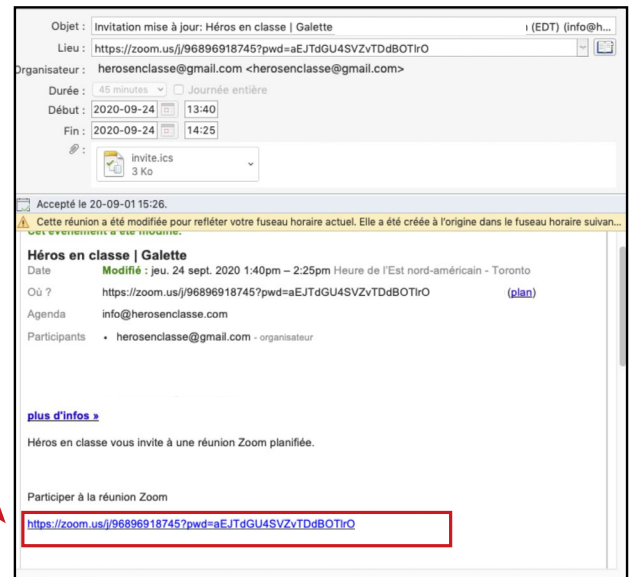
Objet : Invitation mise à jour: Héros en classe | Galette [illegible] (EDT) (info@h...

Lieu : https://zoom.us/j/96896918745?pwd=aEJTdGU4SVZvTDdBOTlrO

Organisateur : herosenclasse@gmail.com <herosenclasse@gmail.com>

Durée : 45 minutes Journée entière

Début : 2020-09-24 13:40

Fin : 2020-09-24 14:25

invite.ics
3 Ko

Accepté le 20-09-01 15:26.

Cette réunion a été modifiée pour refléter votre fuseau horaire actuel. Elle a été créée à l'origine dans le fuseau horaire suivan...

Cet événement a été modifié.

Héros en classe | Galette

Date Modifié : jeu. 24 sept. 2020 1:40pm – 2:25pm Heure de l'Est nord-américain - Toronto

Où ? https://zoom.us/j/96896918745?pwd=aEJTdGU4SVZvTDdBOTlrO (plan)

Agenda info@herosenclasse.com

Participants • herosenclasse@gmail.com - organisateur

plus d'infos »

Héros en classe vous invite à une réunion Zoom planifiée.

Participer à la réunion Zoom

https://zoom.us/j/96896918745?pwd=aEJTdGU4SVZvTDdBOTlrO